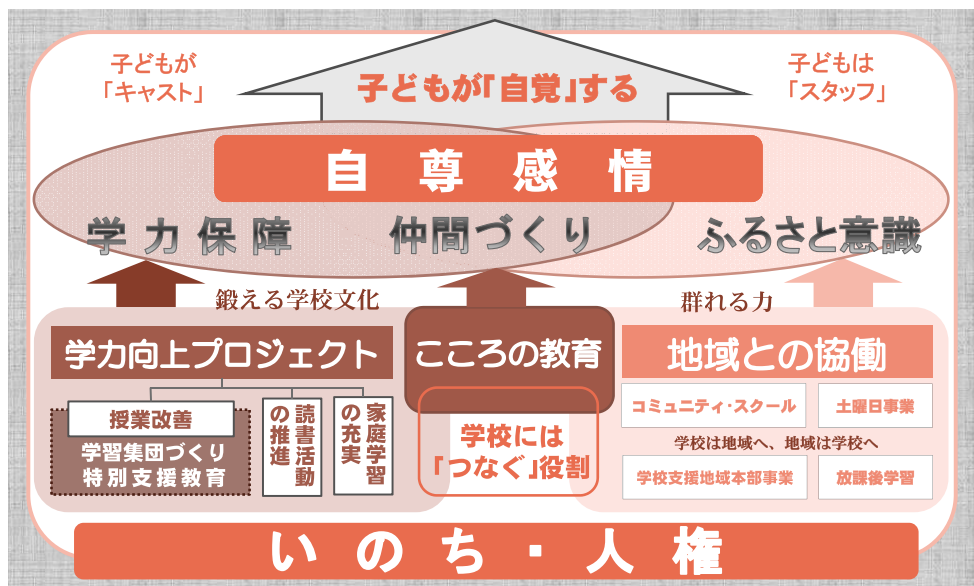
子どもが「キャスト」

子どもが「自覚」する

子どもは「スタッフ」

自尊感情

学力保障　仲間づくり　ふるさと意識

鍛える学校文化

群れる力

学力向上プロジェクト

こころの教育

地域との協働

授業改善

学習集団づくり
特別支援教育

読書活動の推進

家庭学習の充実

学校には「つなぐ」役割

コミュニティ・スクール

土曜日事業

学校は地域へ、地域は学校へ

学校支援地域本部事業

放課後学習

いのち・人権